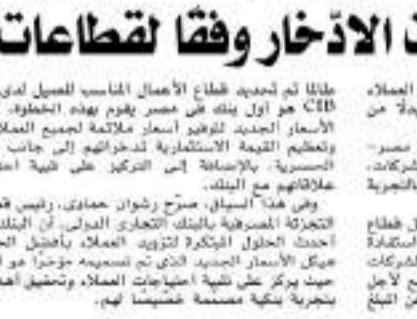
الادّخار وفقاً لقطاعات

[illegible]

طالما تم تحديد قطاع الأعمال المناسب للعميل لدى CIB هو أول بنك في مصر يقوم بهذه الخطوة، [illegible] الأسعار الجديد لتوفير أسعار ملائمة لجميع العملاء وتعظيم القيمة الاستثمارية لمدخراتهم إلى جانب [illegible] الحصرية، بالإضافة إلى التركيز على تلبية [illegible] علاقاتهم مع البنك.

وفي هذا السياق، صرح رشوان حمادي، رئيس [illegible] التجزئة المصرفية بالبنك التجاري الدولي، أن البنك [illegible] أحدث الحلول المبتكرة لتزويد العملاء بأفضل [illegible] هيكل الأسعار الجديد الذي تم تحديثه مؤخراً هو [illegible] حيث يركز على تلبية احتياجات العملاء وتحقيق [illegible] بتجربة بنكية مصممة خصيصاً لهم.